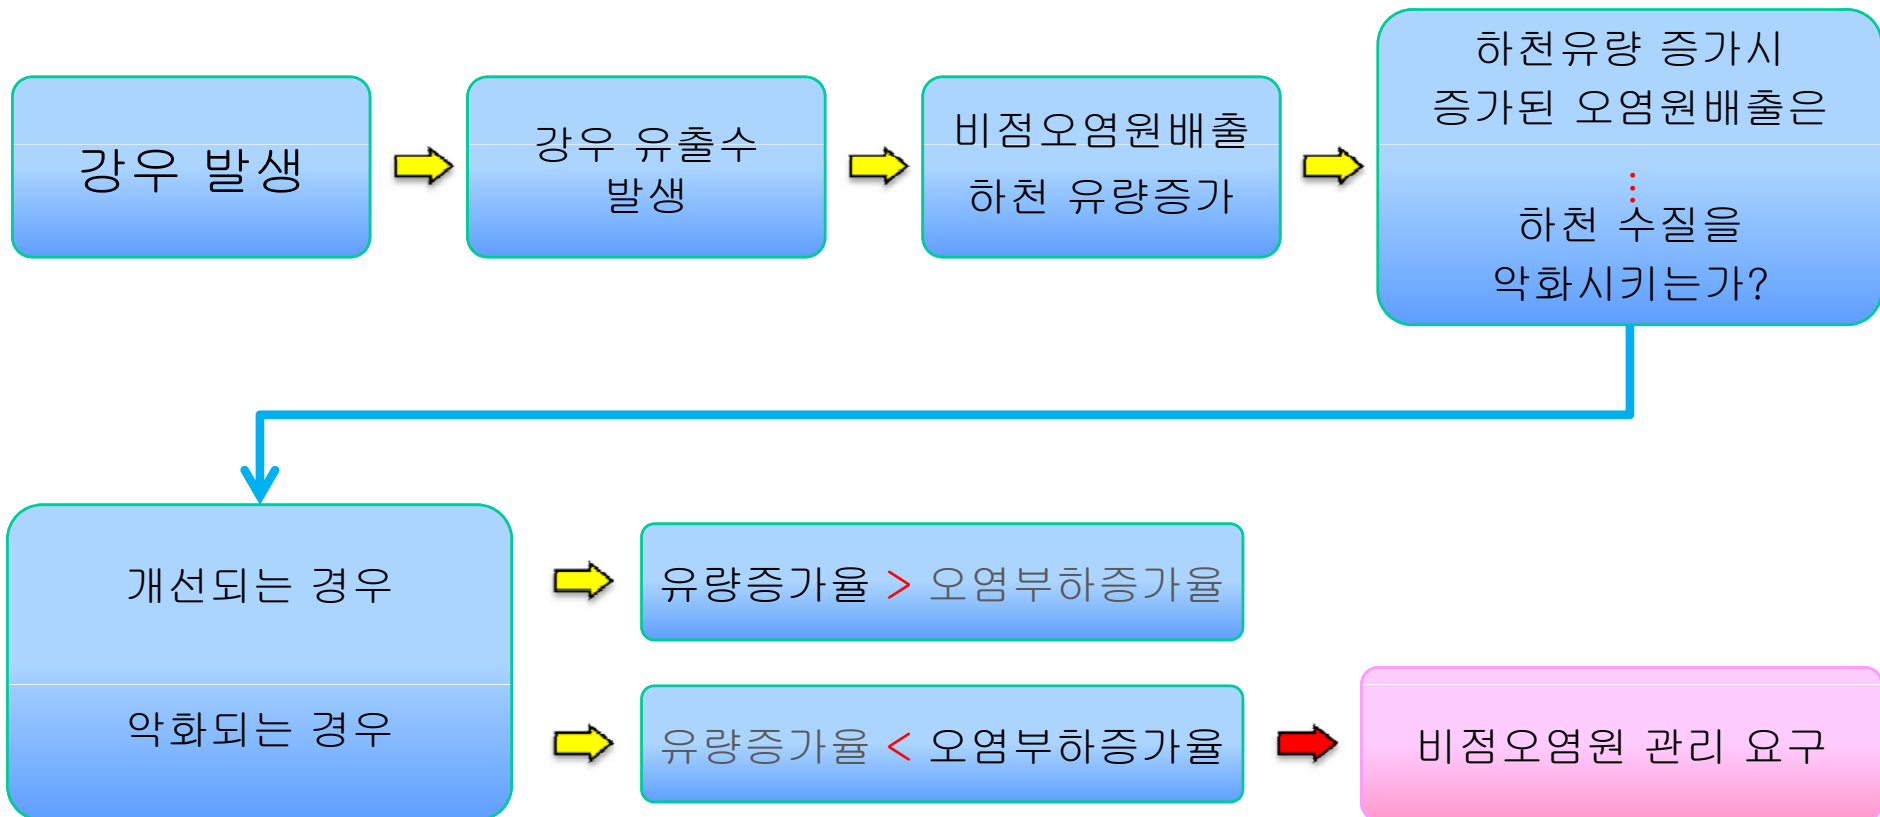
강우 발생

강우 유출수 발생

비점오염원배출 하천 유량증가

하천유량 증가시 증가된 오염원배출은

하천 수질을 악화시키는가?

개선되는 경우

악화되는 경우

유량증가율 > 오염부하증가율

유량증가율 < 오염부하증가율

비점오염원 관리 요구